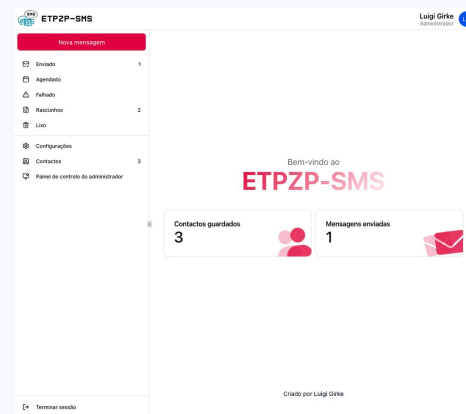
SMS ETPZP-SMS

Luigi Girke
Administrador

Nova mensagem

Enviado 1

Agendado

Falhado

Rascunhos 2

Lixo

Configurações

Contactos 3

Painel de controlo do administrador

Bem-vindo ao
ETPZP-SMS

Contactos guardados
3

Mensagens enviadas
1

Criado por Luigi Girke

Terminar sessão